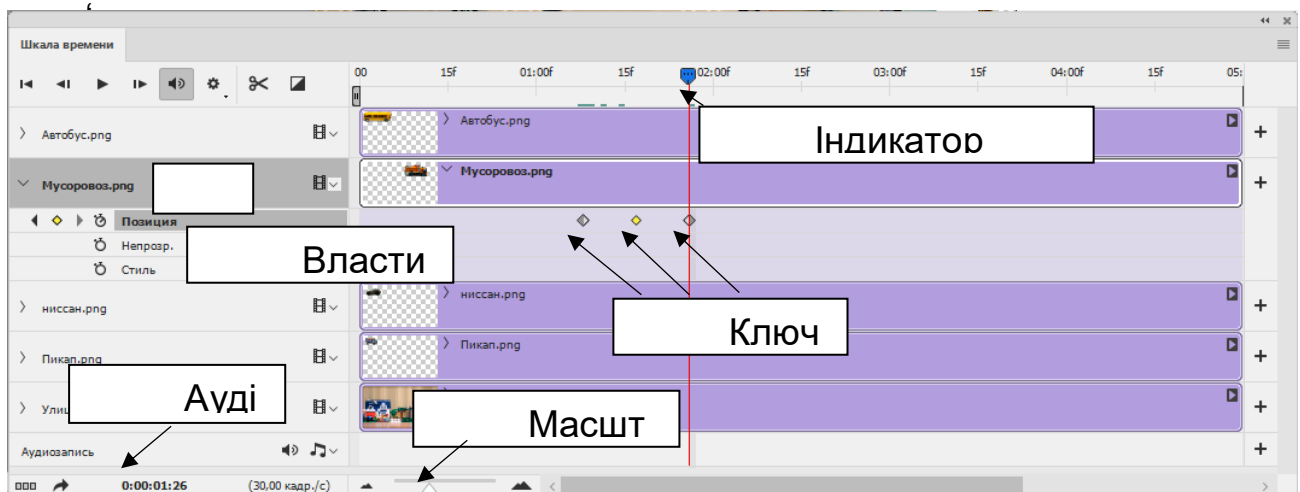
Шкала времени

00 15f 01:00f 15f 02:00f 15f 03:00f 15f 04:00f 15f 05:

Автобус.png
Автобус.png
Індикатор
Мусоровоз.png
Мусоровоз.png
Позиция
Непрозр.
Стиль
Власти
ниссан.png
ниссан.png
Ключ
Пикап.png
Пикап.png
Улиц
Ауді
Масшт
Аудиозапись
0:00:01:26
(30,00 кадр./с)